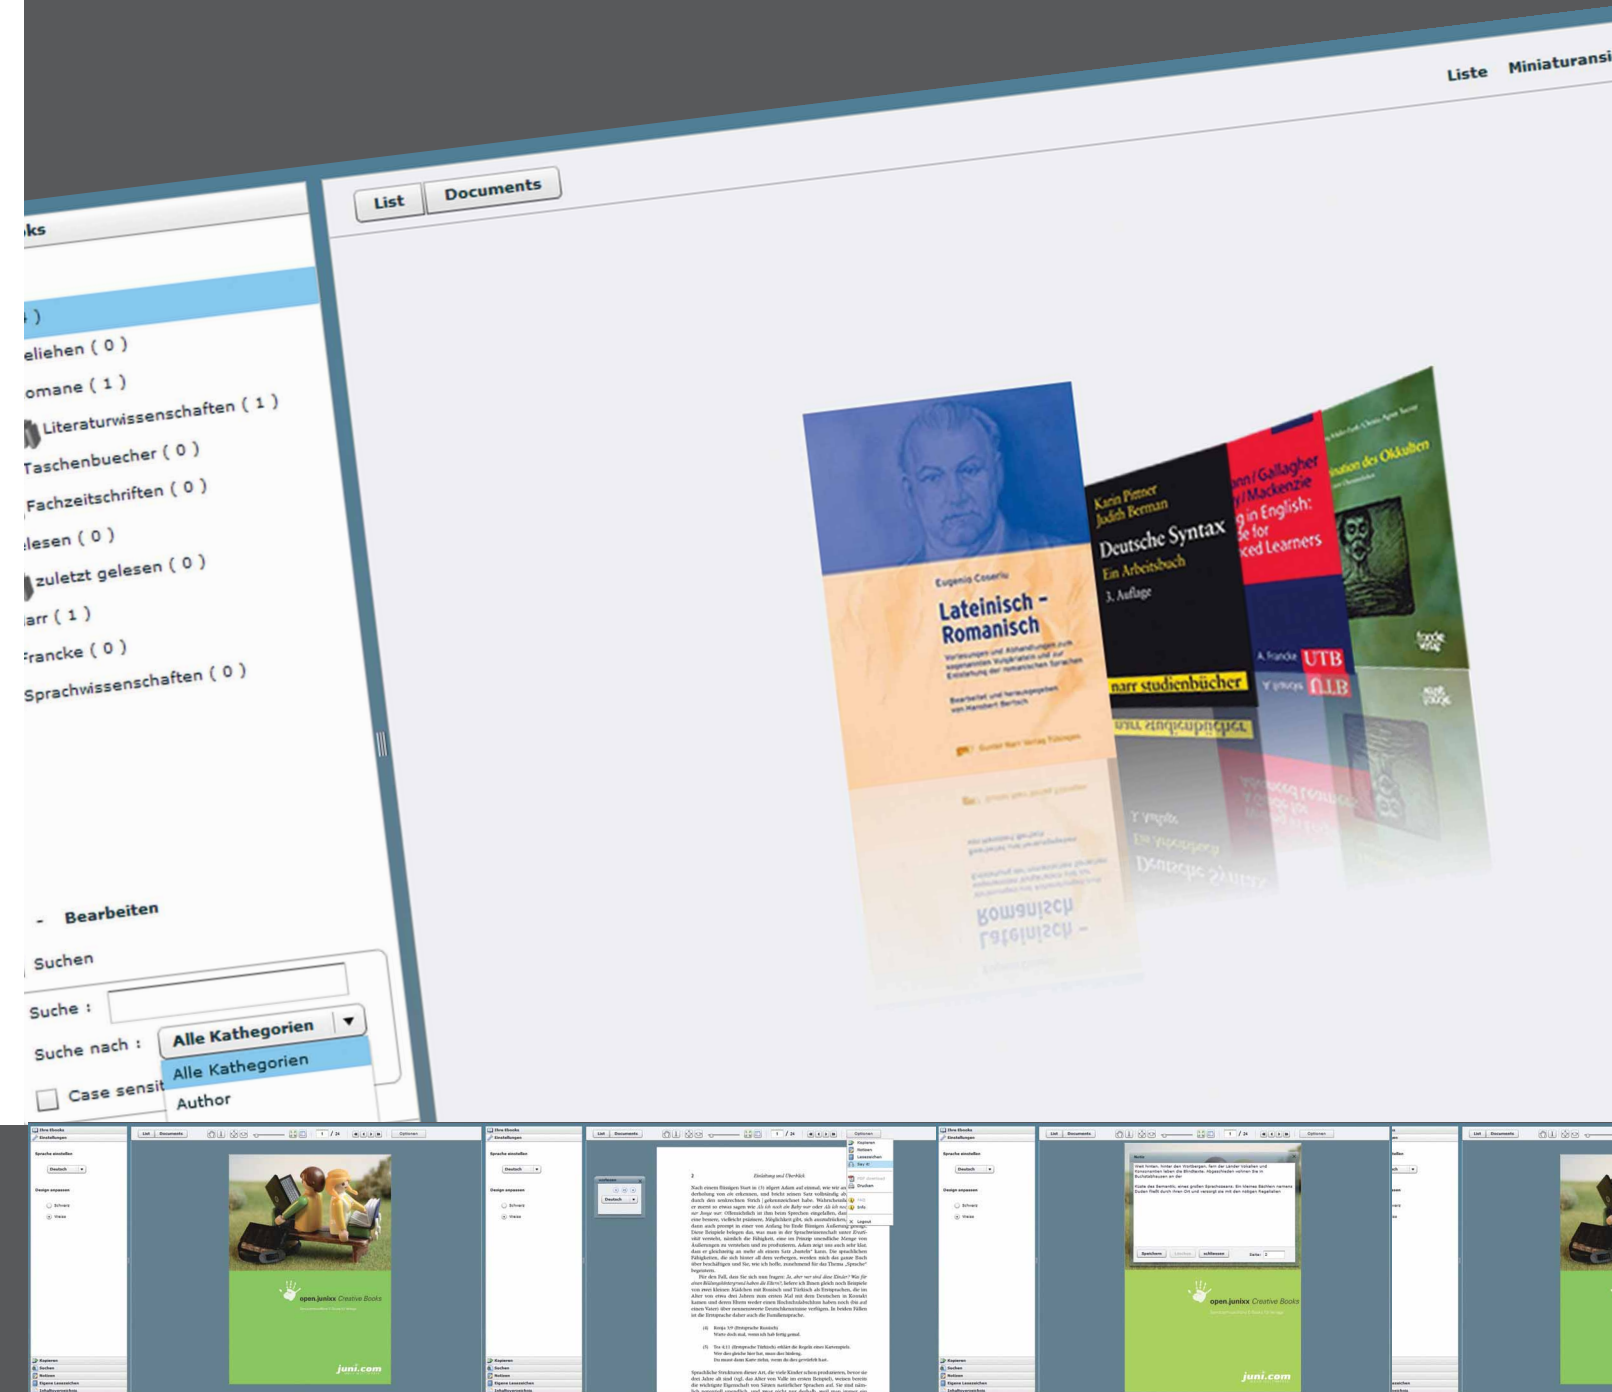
Liste Miniaturansi

ks

)

eliehen ( 0 )

omane ( 1 )

Literaturwissenschaften ( 1 )

Taschenbuecher ( 0 )

Fachzeitschriften ( 0 )

lesen ( 0 )

zuletzt gelesen ( 0 )

arr ( 1 )

Francke ( 0 )

Sprachwissenschaften ( 0 )

List Documents

Eugenio Coseriu
Lateinisch - Romanisch
Vorlesungen und Abhandlungen zum sogenannten Vulgärlatein und zur Entstehung der romanischen Sprachen
Bearbeitet und herausgegeben von Hansbert Bertsch
Gunter Narr Verlag Tübingen

Karin Pittner
Judith Berman
Deutsche Syntax
Ein Arbeitsbuch
3. Auflage
narr studienbücher

ann / Gallagher
/ Mackenzie
in English:
e for
ced Learners
A. Francke UTB

ination des Okkulten
francke

- Bearbeiten

Suchen

Suche :

Suche nach : Alle Kathegorien

Alle Kathegorien

Author

Case sensit

open.junixx Creative Books
juni.com

open.junixx Creative Books
juni.com